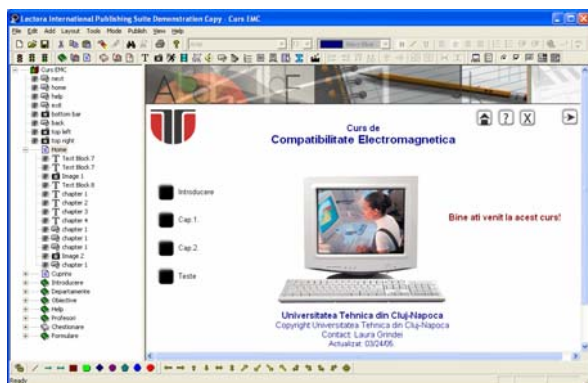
Lectora International Publishing Suite Demonstration Copy - Curs EMC

File Edit Add Layout Tools Mode Publish View Help

Curs EMC
next
home
help
exit
bottom bar
back
top left
top right
Home
Text Block 7
Text Block 7
Image 1
Text Block 8
chapter 1
chapter 2
chapter 3
chapter 4
chapter 1
chapter 1
chapter 1
Image 2
chapter 1
Cuprins
Introducere
Departamente
Obiective
Help
Profesori
Chestionare
Formulare

Curs de
Compatibilitate Electromagnetica

Introducere

Cap.1.

Cap.2.

Teste

Bine ati venit la acest curs!

Universitatea Tehnica din Cluj-Napoca
Copyright Universitatea Tehnica din Cluj-Napoca
Contact: Laura Grindei
Actualizat: 03/24/05

Ready